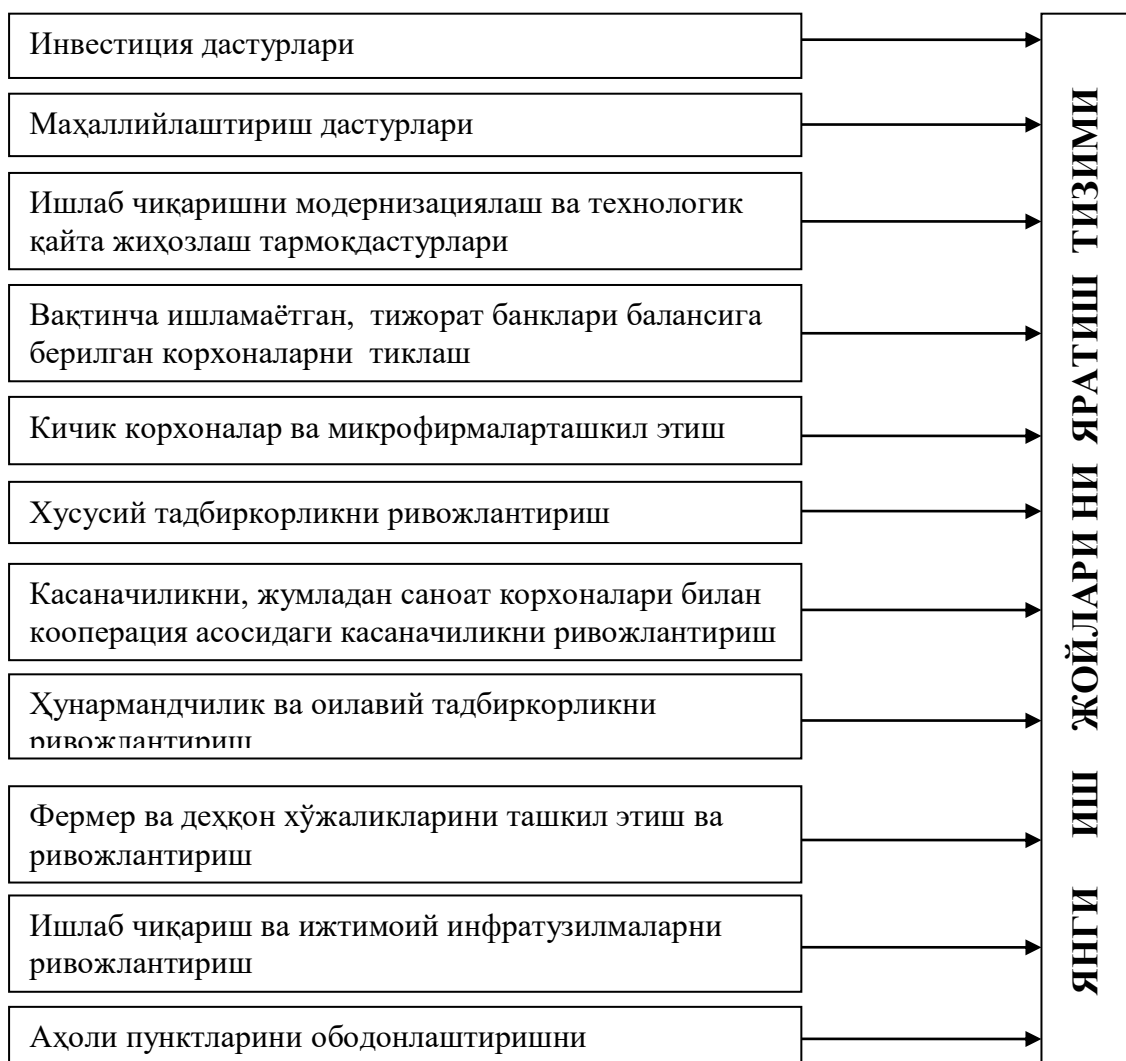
Инвестиция дастурлари

Маҳаллийлаштириш дастурлари

Ишлаб чиқаришни модернизациялаш ва технологик қайта жиҳозлаш тармоқдастурлари

Вақтинча ишламаётган, тижорат банклари балансига берилган корхоналарни тиклаш

Кичик корхоналар ва микрофирмаларташкил этиш

Хусусий тадбиркорликни ривожлантириш

Касаначиликни, жумладан саноат корхоналари билан кооперация асосидаги касаначиликни ривожлантириш

Ҳунармандчилик ва оилавий тадбиркорликни ривожлантириш

Фермер ва деҳқон хўжаликларини ташкил этиш ва ривожлантириш

Ишлаб чиқариш ва ижтимоий инфратузилмаларни ривожлантириш

Аҳоли пунктларини ободонлаштиришни

ЯНГИ ИШ ЖОЙЛАРИ НИ ЯРАТИШ ТИЗИМИ